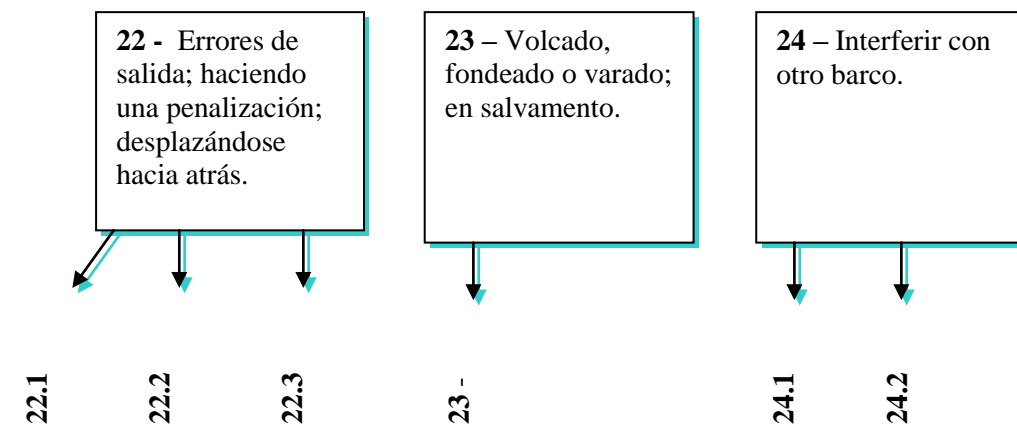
**22 -** Errores de salida; haciendo una penalización; desplazándose hacia atrás.

**23 –** Volcado, fondeado o varado; en salvamento.

**24 –** Interferir con otro barco.

22.1

22.2

22.3

23 -

24.1

24.2